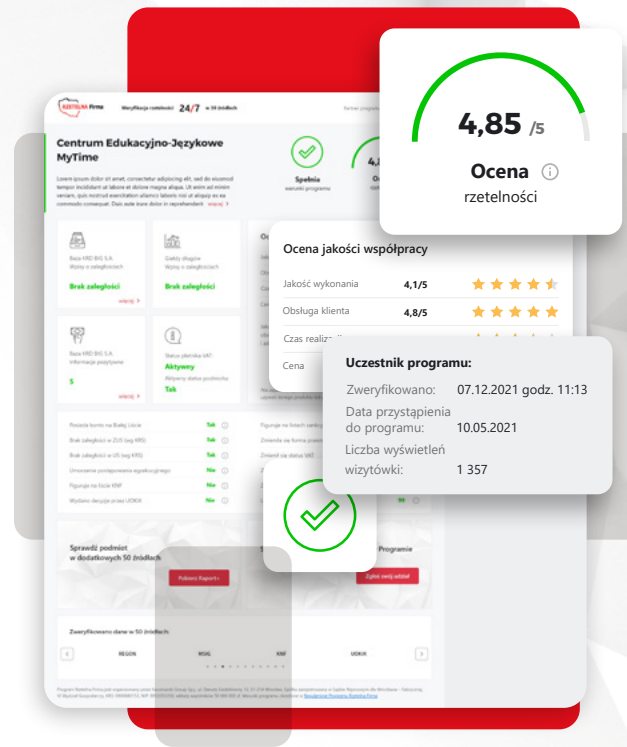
RZETELNA Firma

Weryfikacja rzetelności 24/7 w 50 źródłach

Partner programu

Centrum Edukacyjno-Językowe MyTime

Lorem ipsum dolor sit amet, consectetur adipiscing elit, sed do eiusmod tempor incididunt ut labore et dolore magna aliqua. Ut enim ad minim veniam, quis nostrud exercitation ullamco laboris nisi ut aliquip ex ea commodo consequat. Duis aute irure dolor in reprehenderit więcej

Spełnia warunki programu

4,85 /5

Ocena rzetelności

Ocena jakości współpracy

| Jakość wykonania | 4,1/5 |
|---|---|
| Obsługa klienta | 4,8/5 |
| Czas realiz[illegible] | |
| Cena | |

Baza KRD BIG S.A. Wpisy o zaległościach

Brak zaległości

więcej

Giełdy długów Wpisy o zaległościach

Brak zaległości

Baza KRD BIG S.A. Informacje pozytywne

5

więcej

Status płatnika VAT:

Aktywny

Aktywny status podmiotu:

Tak

więcej

Uczestnik programu:

Zweryfikowano: 07.12.2021 godz. 11:13

Data przystąpienia do programu: 10.05.2021

Liczba wyświetleń wizytówki: 1 357

Posiada konto na Białej Liście Tak

Brak zaległości w ZUS (wg KRS) Tak

Brak zaległości w US (wg KRS) Tak

Umorzenie postępowania egzekucyjnego Nie

Figuruje na liście KNF Nie

Wydano decyzje przez UOKiK Nie

Figuruje na listach sankcyjnych

Zmienia się forma prawna

Zmienił się status VAT

Sprawdź podmiot w dodatkowych 50 źródłach

Pobierz Raport

Programie

Zgłoś swój udział

Zweryfikowano dane w 50 źródłach:

REGON

MSIG

KNF

UOKIK